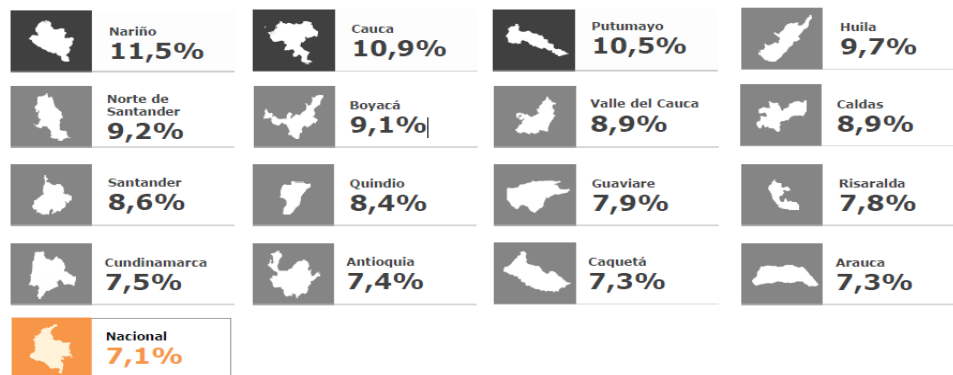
Nariño
11,5%

Cauca
10,9%

Putumayo
10,5%

Huila
9,7%

Norte de Santander
9,2%

Boyacá
9,1%

Valle del Cauca
8,9%

Caldas
8,9%

Santander
8,6%

Quindio
8,4%

Guaviare
7,9%

Risaralda
7,8%

Cundinamarca
7,5%

Antioquia
7,4%

Caquetá
7,3%

Arauca
7,3%

Nacional
7,1%